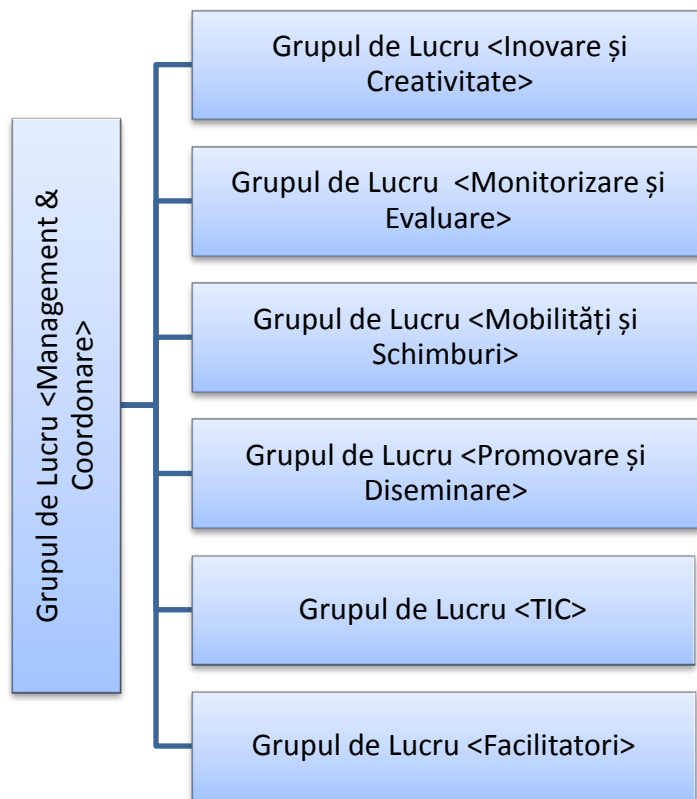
Grupul de Lucru <Management & Coordonare>

Grupul de Lucru <Inovare și Creativitate>

Grupul de Lucru <Monitorizare și Evaluare>

Grupul de Lucru <Mobilități și Schimburi>

Grupul de Lucru <Promovare și Diseminare>

Grupul de Lucru <TIC>

Grupul de Lucru <Facilitatori>